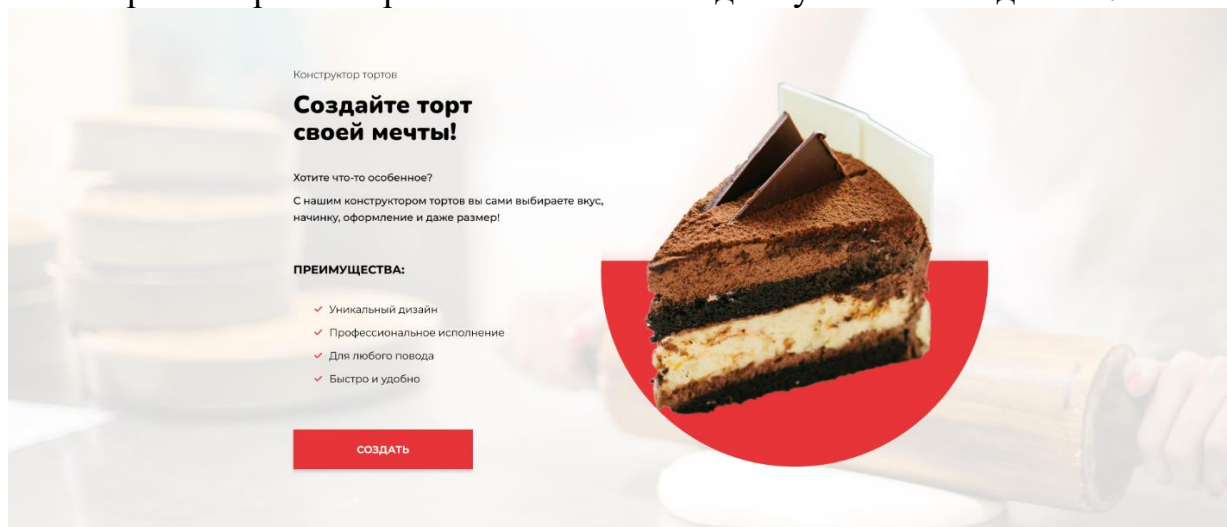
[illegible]

Конструктор тортов

Создайте торт своей мечты!

Хотите что-то особенное?

С нашим конструктором тортов вы сами выбираете вкус, начинку, оформление и даже размер!

ПРЕИМУЩЕСТВА:

✓ Уникальный дизайн
✓ Профессиональное исполнение
✓ Для любого повода
✓ Быстро и удобно

СОЗДАТЬ